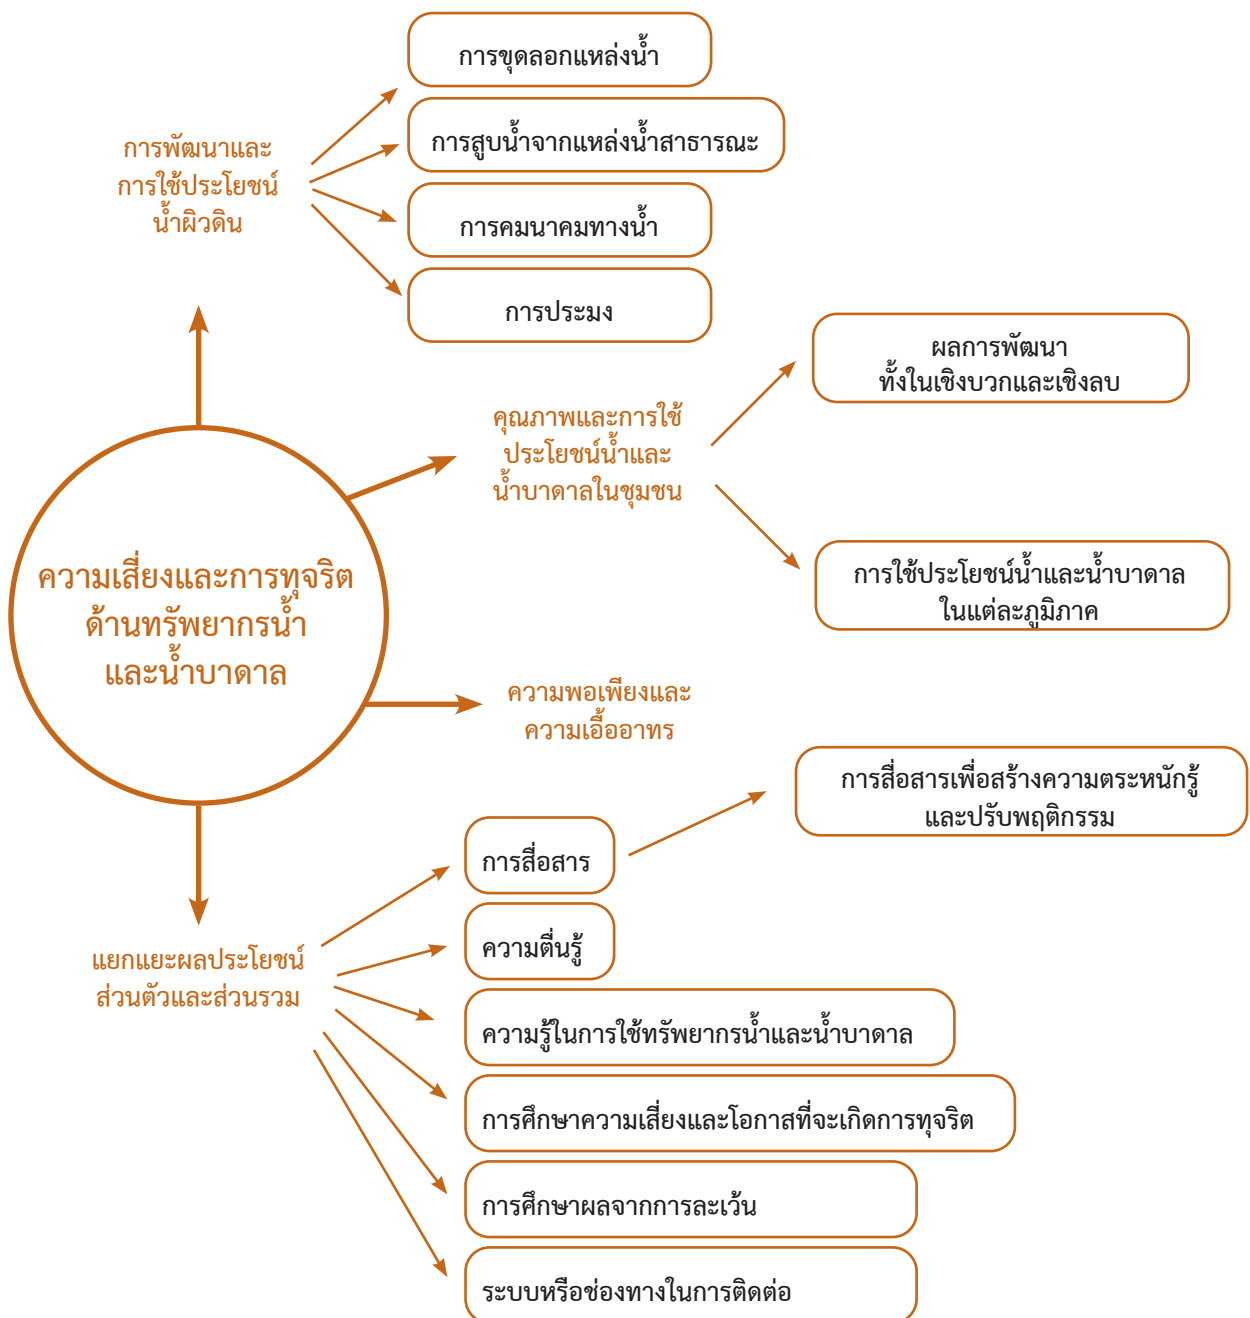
ความเสี่ยงและการทุจริต ด้านทรัพยากรน้ำ และน้ำบาดาล

การพัฒนาและการใช้ประโยชน์น้ำผิวดิน

การขุดลอกแหล่งน้ำ

การสูบน้ำจากแหล่งน้ำสาธารณะ

การคมนาคมทางน้ำ

การประมง

คุณภาพและการใช้ประโยชน์น้ำและน้ำบาดาลในชุมชน

ผลการพัฒนา ทั้งในเชิงบวกและเชิงลบ

การใช้ประโยชน์น้ำและน้ำบาดาล ในแต่ละภูมิภาค

ความพอเพียงและความเอื้ออาทร

แยกแยะผลประโยชน์ส่วนตัวและส่วนรวม

การสื่อสาร

การสื่อสารเพื่อสร้างความตระหนักรู้ และปรับพฤติกรรม

ความตื่นรู้

ความรู้ในการใช้ทรัพยากรน้ำและน้ำบาดาล

การศึกษาความเสี่ยงและโอกาสที่จะเกิดการทุจริต

การศึกษาผลจากการละเว้น

ระบบหรือช่องทางในการติดต่อ